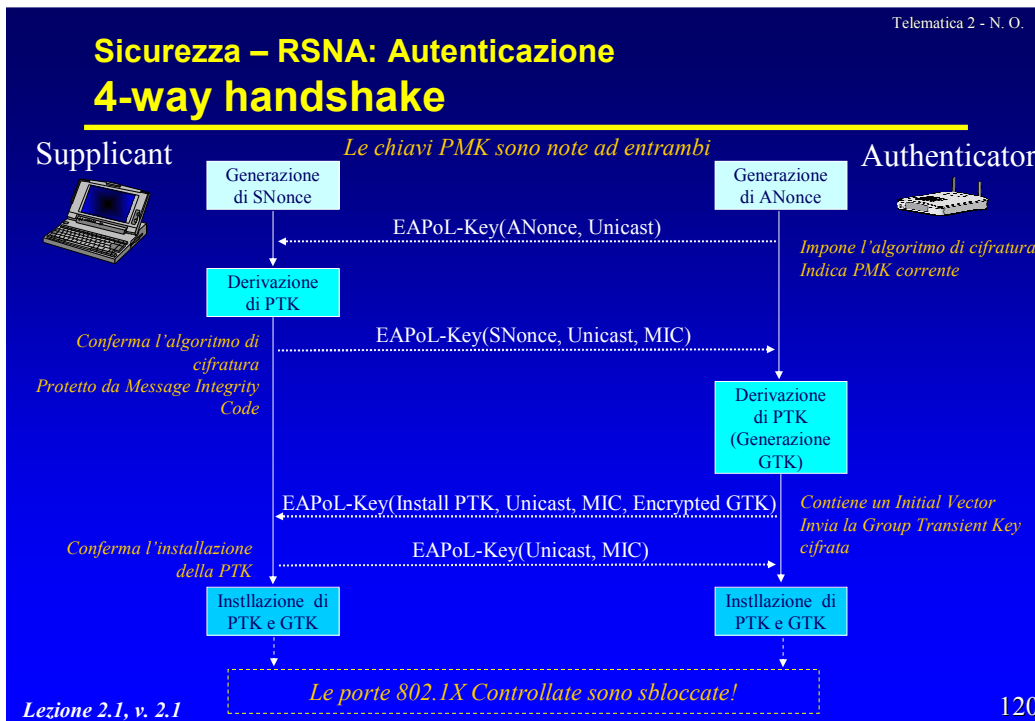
Telematica 2 - N. O.

Sicurezza – RSNA: Autenticazione
4-way handshake

Supplicant

Le chiavi PMK sono note ad entrambi

Authenticator

Generazione di SNonce

Generazione di ANonce

EAPoL-Key(ANonce, Unicast)

Impone l'algoritmo di cifratura
Indica PMK corrente

Derivazione di PTK

Conferma l'algoritmo di cifratura
Protetto da Message Integrity Code

EAPoL-Key(SNonce, Unicast, MIC)

Derivazione di PTK (Generazione GTK)

EAPoL-Key(Install PTK, Unicast, MIC, Encrypted GTK)

Contiene un Initial Vector
Invia la Group Transient Key cifrata

Conferma l'installazione della PTK

EAPoL-Key(Unicast, MIC)

Instllazione di PTK e GTK

Instllazione di PTK e GTK

Le porte 802.1X Controllate sono sbloccate!

Lezione 2.1, v. 2.1

120